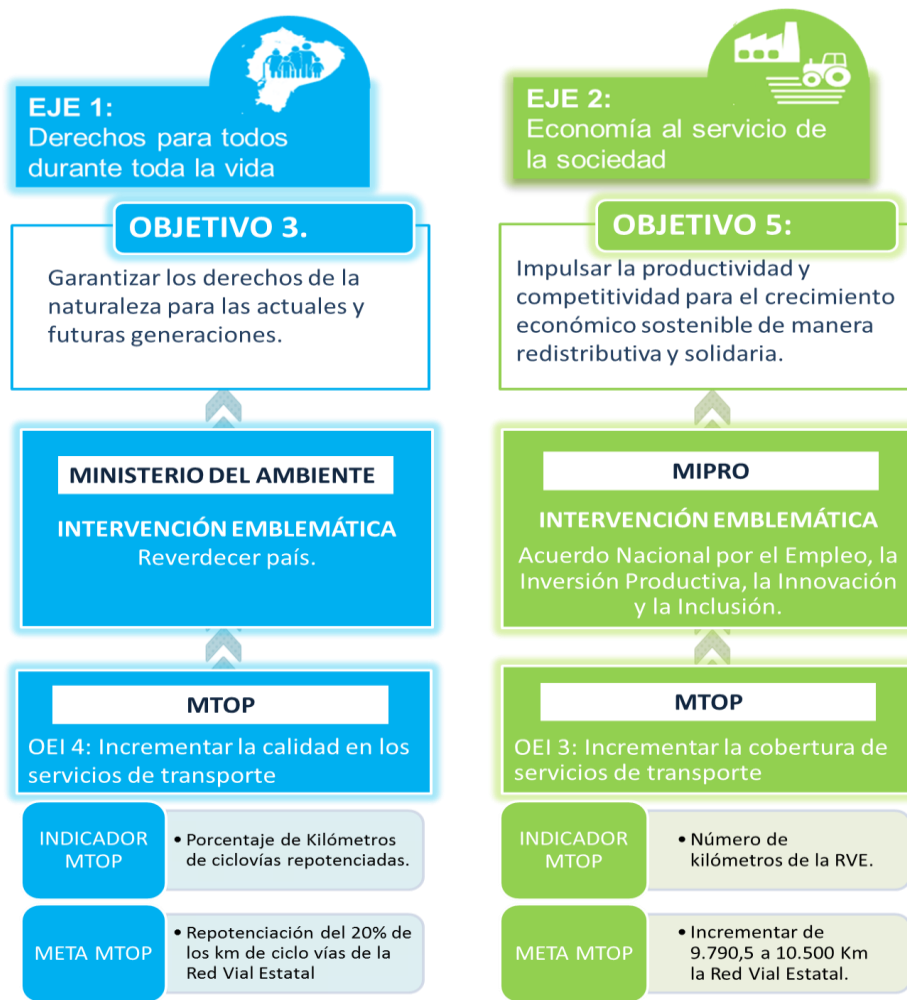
EJE 1:
Derechos para todos durante toda la vida

OBJETIVO 3.

Garantizar los derechos de la naturaleza para las actuales y futuras generaciones.

MINISTERIO DEL AMBIENTE

INTERVENCIÓN EMBLEMÁTICA
Reverdecer país.

MTOP

OEI 4: Incrementar la calidad en los servicios de transporte

INDICADOR MTOP

• Porcentaje de Kilómetros de ciclovías repotenciadas.

META MTOP

• Repotenciación del 20% de los km de ciclo vías de la Red Vial Estatal

EJE 2:
Economía al servicio de la sociedad

OBJETIVO 5:

Impulsar la productividad y competitividad para el crecimiento económico sostenible de manera redistributiva y solidaria.

MIPRO

INTERVENCIÓN EMBLEMÁTICA
Acuerdo Nacional por el Empleo, la Inversión Productiva, la Innovación y la Inclusión.

MTOP

OEI 3: Incrementar la cobertura de servicios de transporte

INDICADOR MTOP

• Número de kilómetros de la RVE.

META MTOP

• Incrementar de 9.790,5 a 10.500 Km la Red Vial Estatal.